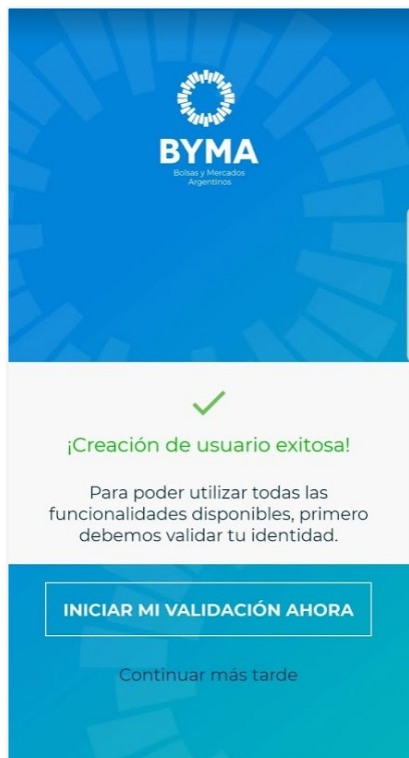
BYMA
Bolsas y Mercados Argentinos

¡Creación de usuario exitosa!

Para poder utilizar todas las funcionalidades disponibles, primero debemos validar tu identidad.

INICIAR MI VALIDACIÓN AHORA

Continuar más tarde